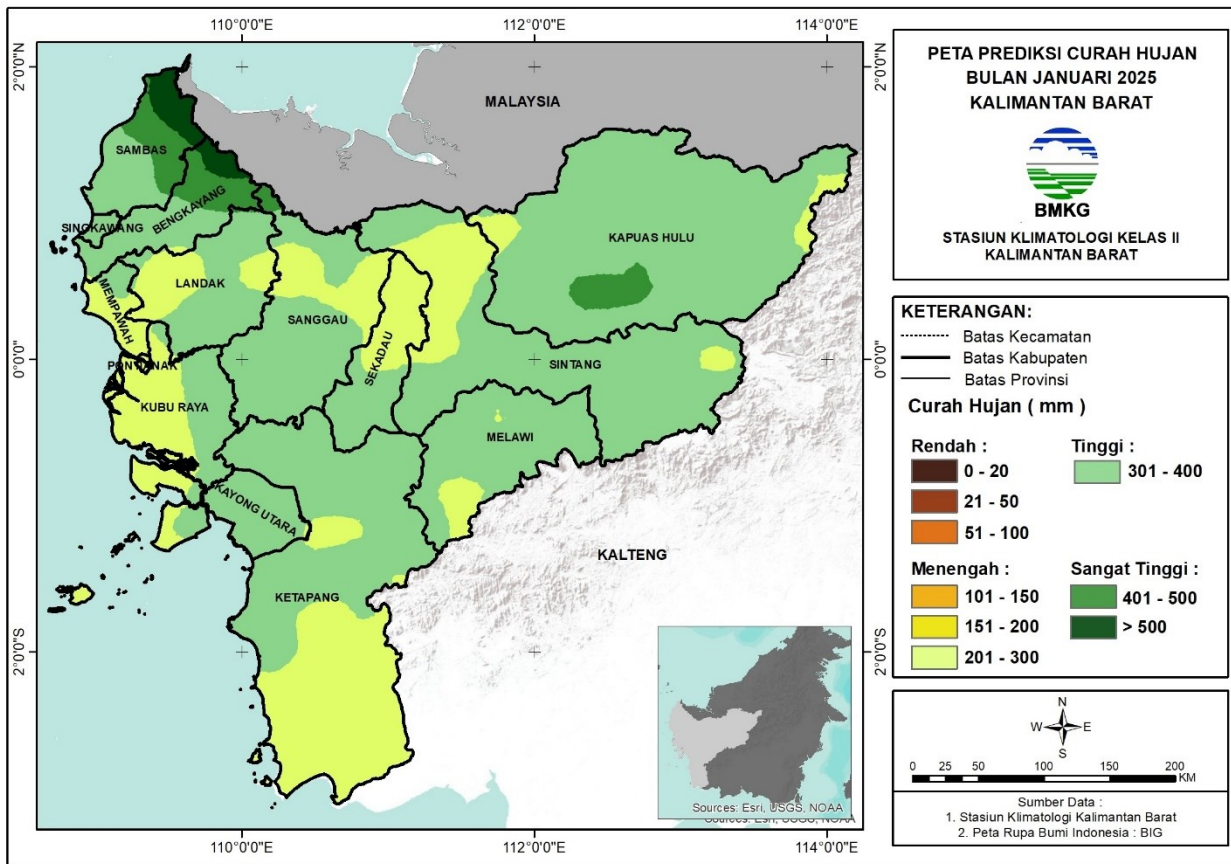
110°0'0"E
112°0'0"E
114°0'0"E

2°0'0"N
0°0'0"
2°0'0"S

2°0'0"N
0°0'0"
2°0'0"S

MALAYSIA
SAMBAS
BENGKAYANG
SINGKAWANG
LANDAK
MEMPAWAH
PONTIANAK
KUBU RAYA
SANGGAU
SEKADAU
KAPUAS HULU
SINTANG
MELAWI
KAYONG UTARA
KETAPANG
KALTENG

Sources: Esri, USGS, NOAA
Sources: Esri, USGS, NOAA

110°0'0"E
112°0'0"E
114°0'0"E

PETA PREDIKSI CURAH HUJAN
BULAN JANUARI 2025
KALIMANTAN BARAT

BMKG

STASIUN KLIMATOLOGI KELAS II
KALIMANTAN BARAT

KETERANGAN:
Batas Kecamatan
Batas Kabupaten
Batas Provinsi

Curah Hujan ( mm )

Rendah :
0 - 20
21 - 50
51 - 100

Tinggi :
301 - 400

Menengah :
101 - 150
151 - 200
201 - 300

Sangat Tinggi :
401 - 500
> 500

N
W
E
S

0 25 50 100 150 200 KM

Sumber Data :
1. Stasiun Klimatologi Kalimantan Barat
2. Peta Rupa Bumi Indonesia : BIG